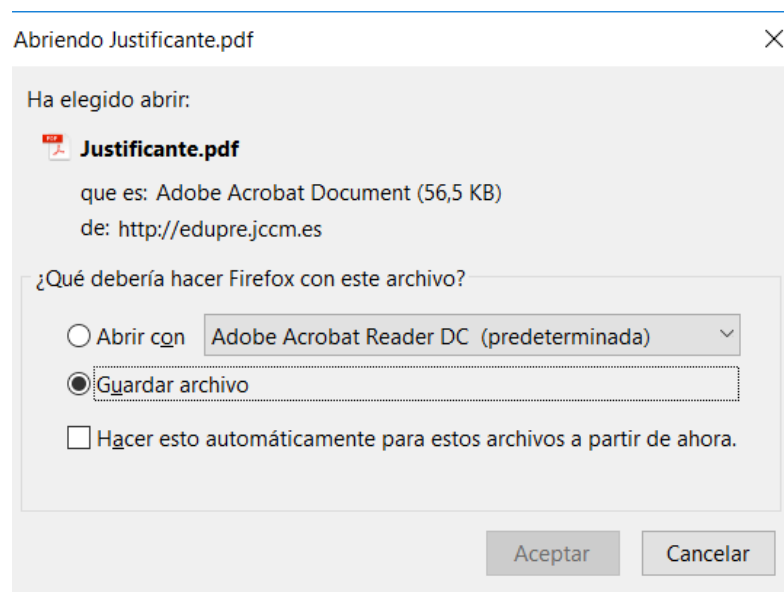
Abriendo Justificante.pdf

Ha elegido abrir:

Justificante.pdf

que es: Adobe Acrobat Document (56,5 KB)

de: http://edupre.jccm.es

¿Qué debería hacer Firefox con este archivo?

Abrir con Adobe Acrobat Reader DC (predeterminada)

Guardar archivo

Hacer esto automáticamente para estos archivos a partir de ahora.

Aceptar

Cancelar